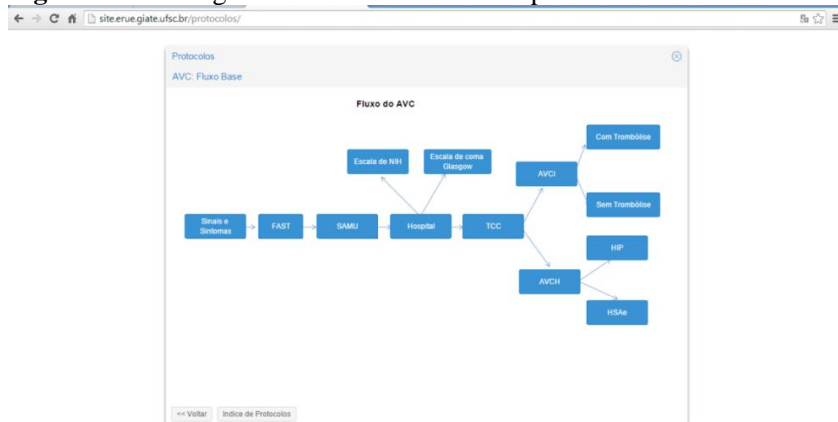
site.erue.giate.ufsc.br/protocolos/

Protocolos

AVC: Fluxo Base

Fluxo do AVC

Escala de NIH

Escala de coma Glasgow

Com Trombólise

AVCI

Sem Trombólise

Sinais e Sintomas

FAST

SAMU

Hospital

TCC

HIP

AVCH

HSAe

<< Voltar

Indice de Protocolos